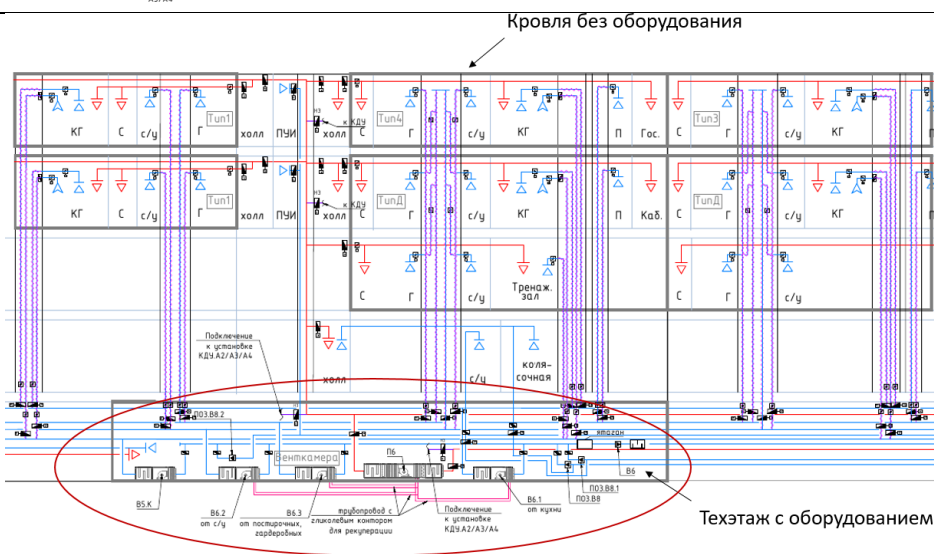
Кровля без оборудования

КГ С с/у Г Тип1 холл ПУИ к КДУ холл С Тип4 Г с/у КГ П Гос. С Тип3 Г с/у КГ

КГ С с/у Г Тип1 холл ПУИ к КДУ холл С ТипД Г с/у КГ П Каб. С ТипД Г с/у КГ

С Г с/у Тренаж. зал С Г с/у

Подключение к установке КДУ.А2/А3/А4

холл с/у колясочная

П03.В8.2 Венткамера П6 П03.В8.1 П03.В8 В6

В5.К В6.2 от с/у В6.3 от постирочных, гардеробных трубопровод с гликолевым контуром для рекуперации Подключение к установке КДУ.А2/А3/А4 В6.1 от кухни

Техэтаж с оборудованием